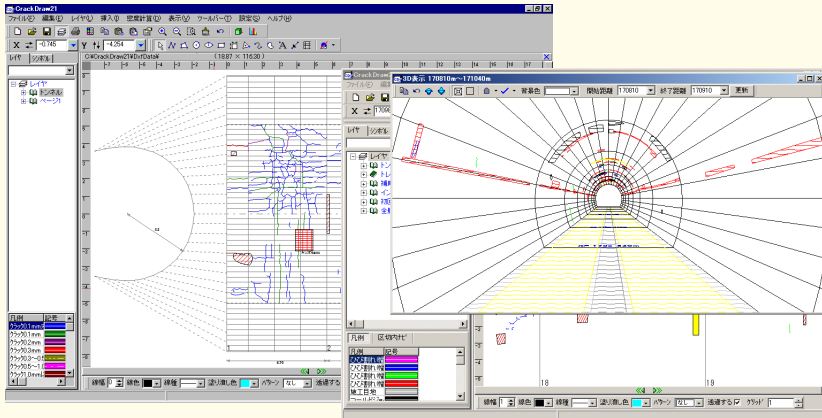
CrackDraw21
ファイル(F) 編集(E) レイヤ(L) 挿入(I) 面積計算(M) 表示(V) ツールバー(T) 設定(S) ヘルプ(H)
X -0.745 Y -4.254
レイヤ シンボル
C:¥CrackDraw21¥DxfData¥
(18.87 × 116.30)
レイヤ
トンネル
ページ1
凡例 記号
クラック0.1mm未満
クラック0.1mm
クラック0.2mm
クラック0.3mm
クラック0.3～0.
クラック0.5～1
クラック1.0mm
線幅 線色 線種 塗り潰し色 パターン なし 透過する
3D表示 170810m～171040m
背景色 開始距離 170810 終了距離 170910 更新
レイヤ シンボル
レイヤ
トン
トレ
補
イン
X
全
凡例 区切りけど
凡例 記号
ひび割れ幅
ひび割れ幅
ひび割れ幅
ひび割れ幅
施工目地
18
19
線幅 線色 線種 塗り潰し色 パターン なし 透過する グリッド 1